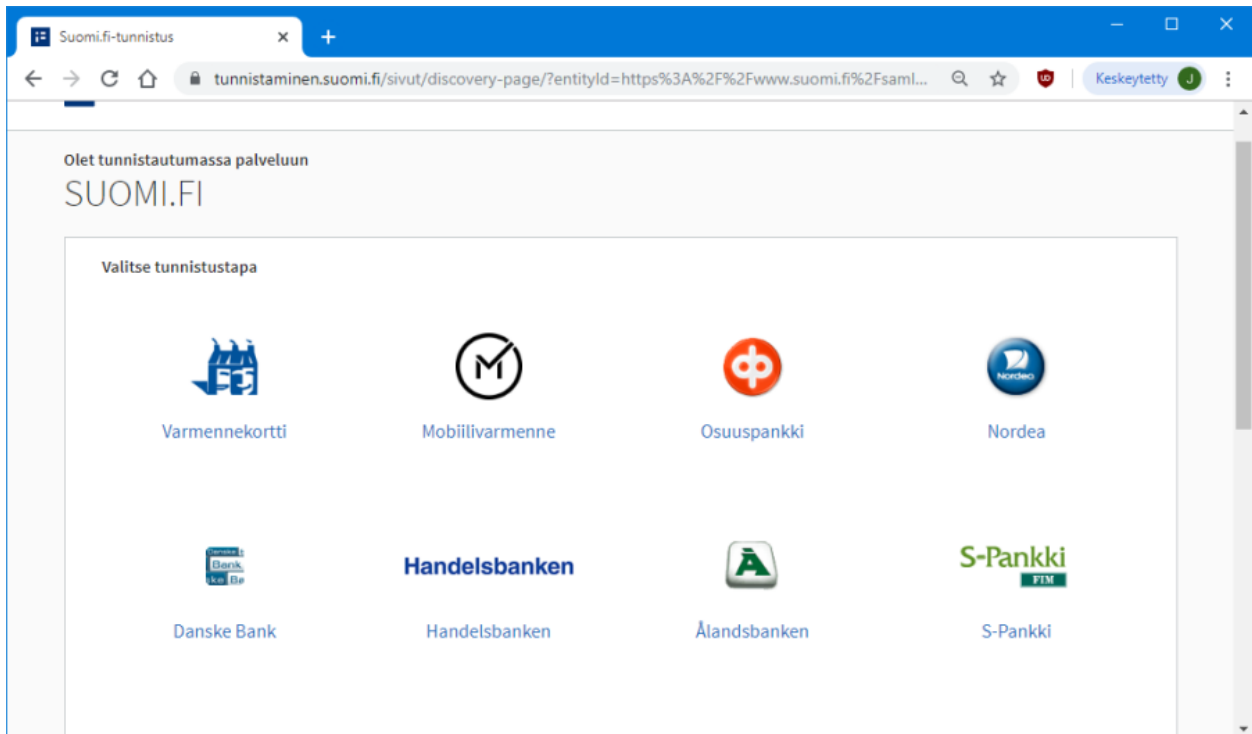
Suomi.fi-tunnistus

tunnistaminen.suomi.fi/sivut/discovery-page/?entityId=https%3A%2F%2Fwww.suomi.fi%2Fsaml...

Keskeytetty J

Olet tunnistautumassa palveluun

SUOMI.FI

Valitse tunnistustapa

Varmennekortti

Mobiilivarmenne

Osuuspankki

Nordea

Nordea

Danske Bank

Danske Bank

Handelsbanken

Handelsbanken

Å

Ålandsbanken

S-Pankki FIM

S-Pankki